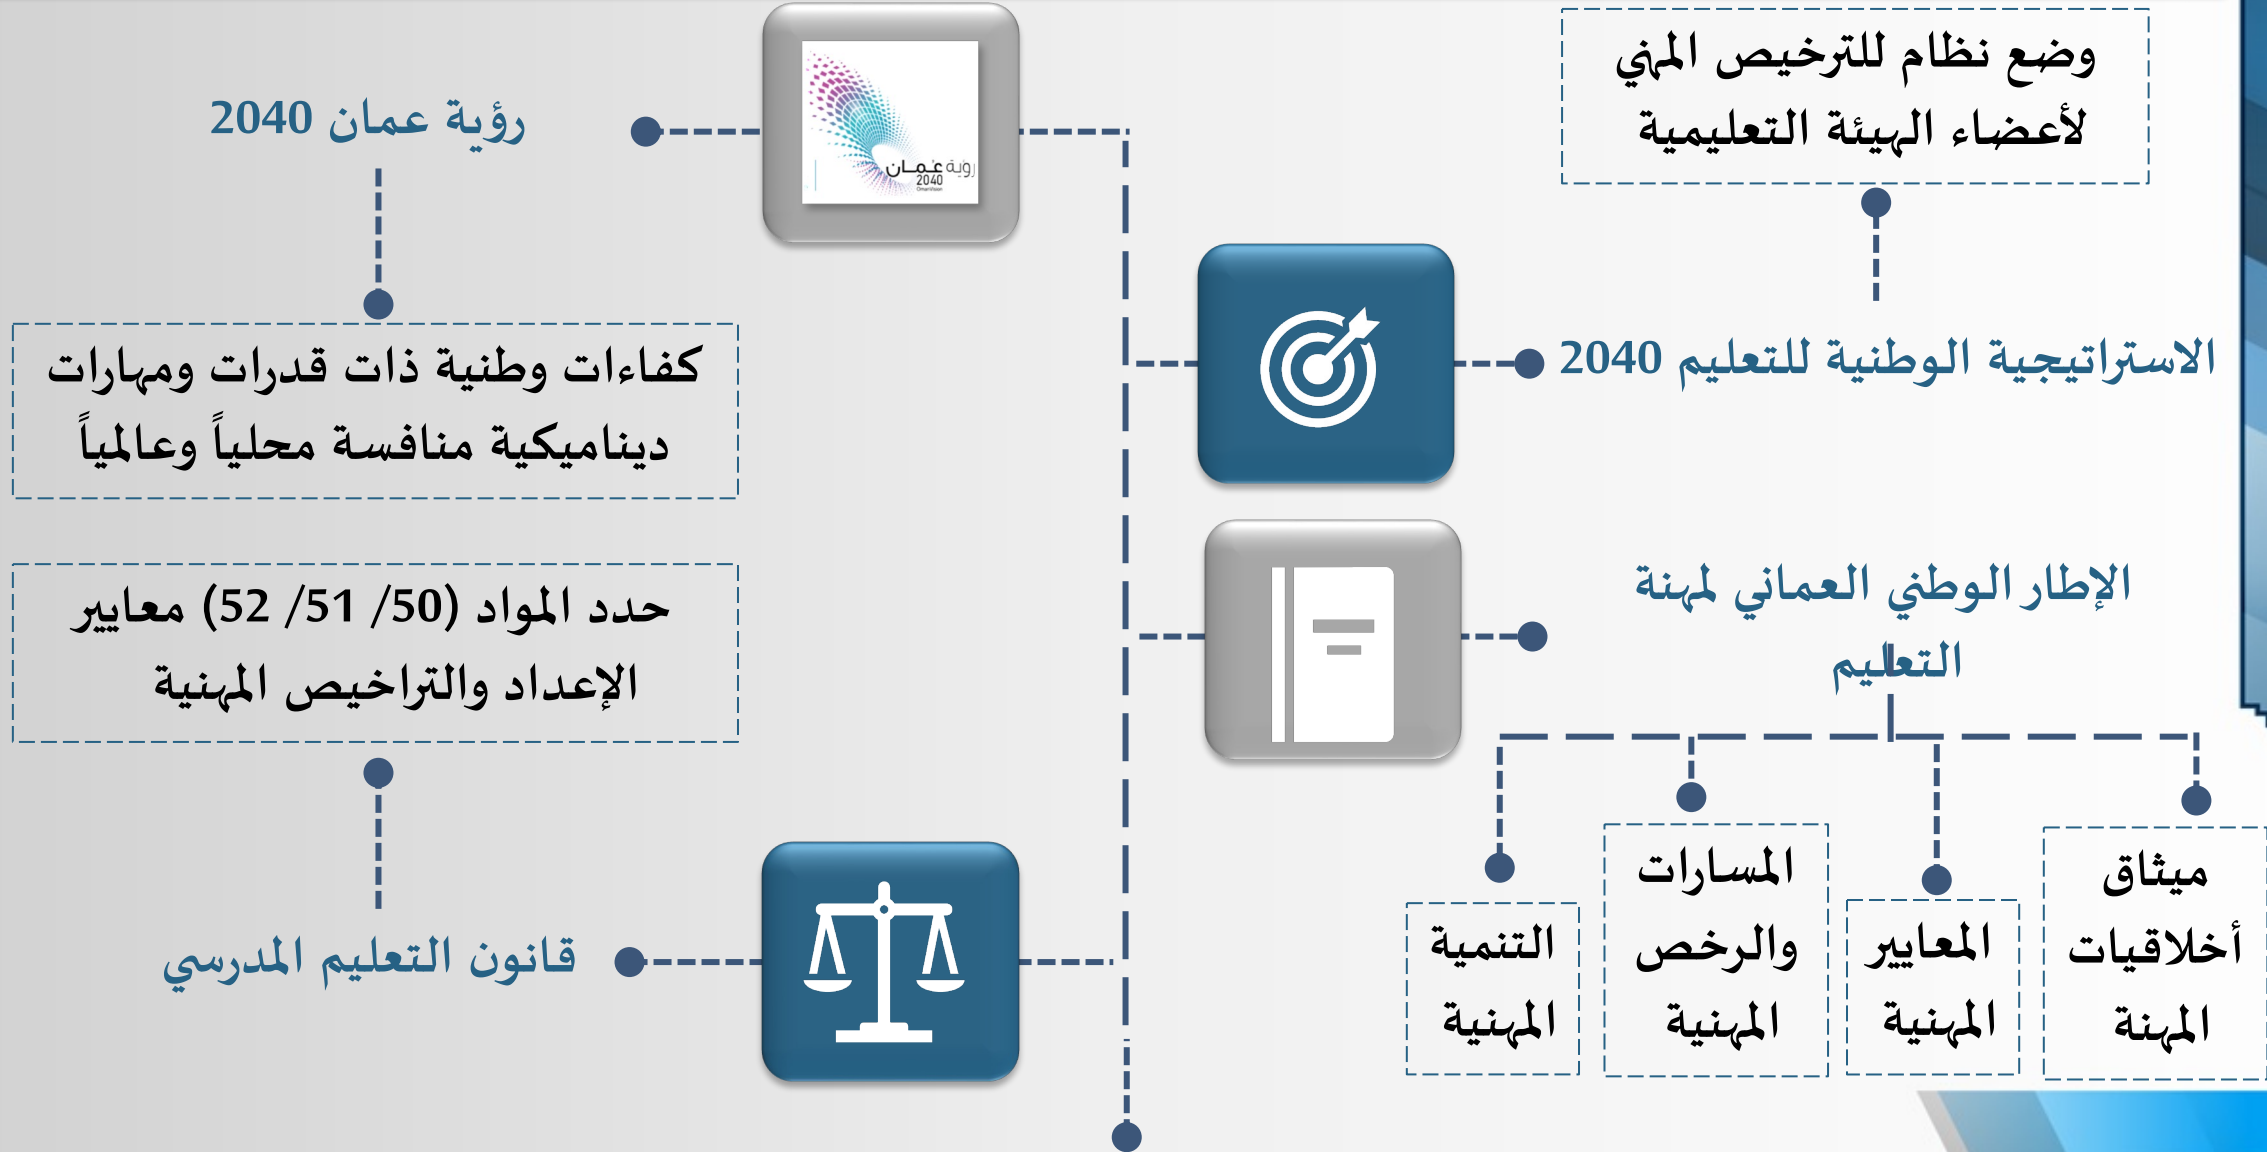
وضع نظام للترخيص المهني لأعضاء الهيئة التعليمية

رؤية عمان 2040

رؤية عُمان 2040

كفاءات وطنية ذات قدرات ومهارات ديناميكية منافسة محلياً وعالمياً

الاستراتيجية الوطنية للتعليم 2040

حدد المواد (50/ 51/ 52) معايير الإعداد والتراخيص المهنية

الإطار الوطني العماني لمهنة التعليم

قانون التعليم المدرسي

ميثاق أخلاقيات المهنة

المعايير المهنية

المسارات والرخص المهنية

التنمية المهنية